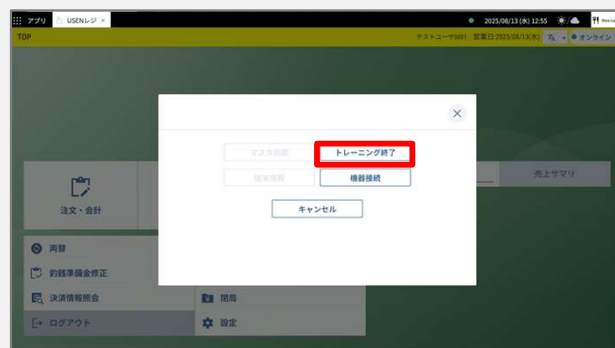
アプリ USENレジ ×
2025/08/13 (水) 12:55
TOP
テストユーザ0001 営業日:2025/08/13(水) 文A オンライン
マスタ同期 トレーニング終了
端末情報 機器接続
キャンセル
注文・会計
売上サマリ
両替
釣銭準備金修正
決済情報照会
ログアウト
閉局
設定